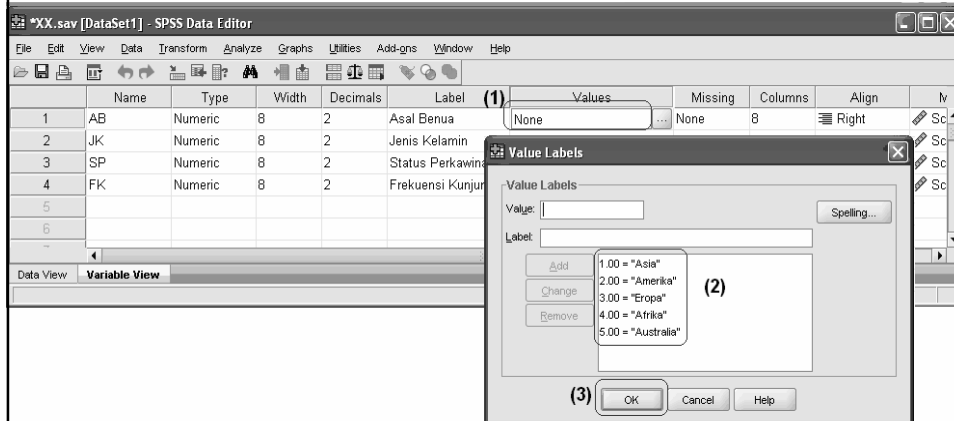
*XX.sav [DataSet1] - SPSS Data Editor

File Edit View Data Transform Analyze Graphs Utilities Add-ons Window Help

| | Name | Type | Width | Decimals | Label | Values | Missing | Columns | Align | M |
|---|---|---|---|---|---|---|---|---|---|---|
| 1 | AB | Numeric | 8 | 2 | Asal Benua | None | None | 8 | Right | Sc |
| 2 | JK | Numeric | 8 | 2 | Jenis Kelamin | | | | | Sc |
| 3 | SP | Numeric | 8 | 2 | Status Perkawina | | | | | Sc |
| 4 | FK | Numeric | 8 | 2 | Frekuensi Kunjur | | | | | Sc |
| 5 | | | | | | | | | | |
| 6 | | | | | | | | | | |

Data View Variable View

(1)

Value Labels

Value Labels

Value:

Label:

Spelling...

Add

Change

Remove

1.00 = "Asia"
2.00 = "Amerika"
3.00 = "Eropa"
4.00 = "Afrika"
5.00 = "Australia"

(2)

(3) OK Cancel Help